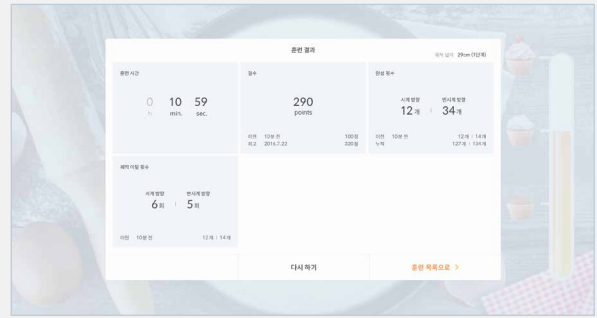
훈련 결과

목표 설정 29cm (1단계)

훈련 시간

0 h 10 min. 59 sec.

점수

290 points

이전 10분 전 100점
최고 2016.7.22 320점

완성 횟수

시계 방향 12개 | 반시계 방향 34개

이전 10분 전 12개 / 14개
누적 127개 / 134개

궤적 이탈 횟수

시계 방향 6회 | 반시계 방향 5회

이전 10분 전 12개 / 14개

다시 하기

훈련 목록으로 >